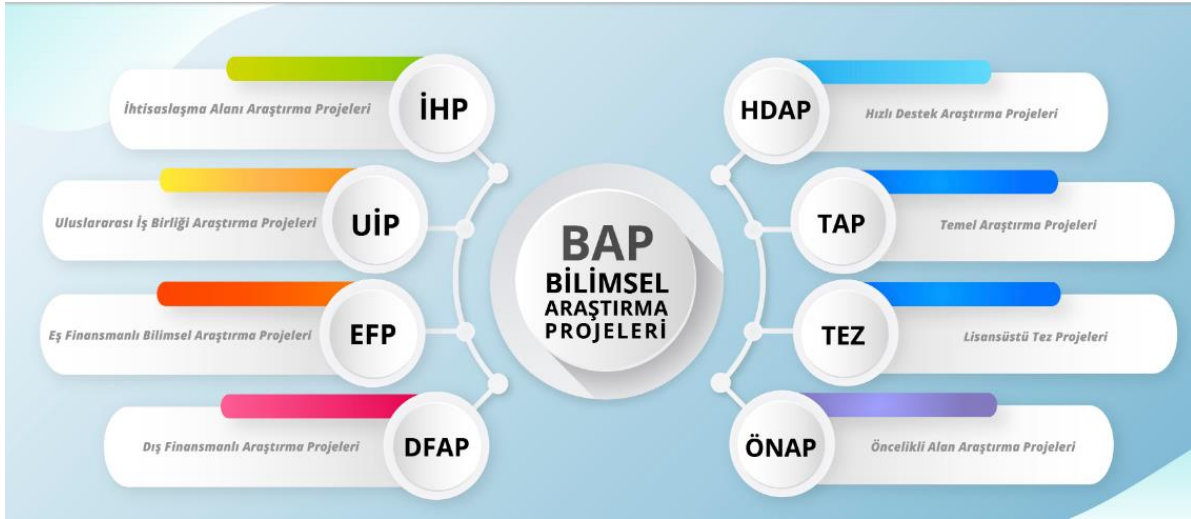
İhtisaslaşma Alanı Araştırma Projeleri
İHP

Uluslararası İş Birliği Araştırma Projeleri
UİP

Eş Finansmanlı Bilimsel Araştırma Projeleri
EFP

Dış Finansmanlı Araştırma Projeleri
DFAP

BAP
BİLİMSEL
ARAŞTIRMA
PROJELERİ

HDAP
Hızlı Destek Araştırma Projeleri

TAP
Temel Araştırma Projeleri

TEZ
Lisansüstü Tez Projeleri

ÖNAP
Öncelikli Alan Araştırma Projeleri